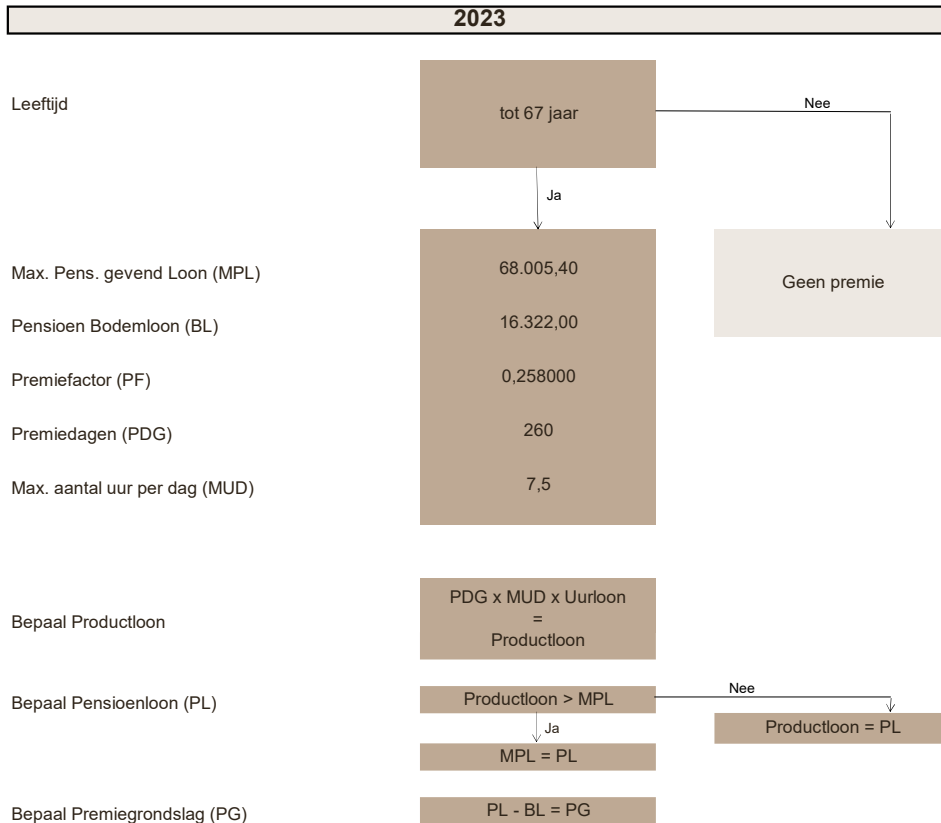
2023

Leeftijd

tot 67 jaar

Nee

Ja

Geen premie

Max. Pens. gevend Loon (MPL)

68.005,40

Pensioen Bodemloon (BL)

16.322,00

Premiefactor (PF)

0,258000

Premiedagen (PDG)

260

Max. aantal uur per dag (MUD)

7,5

Bepaal Productloon

PDG x MUD x Uurloon = Productloon

Bepaal Pensioenloon (PL)

Productloon > MPL

Nee

Productloon = PL

Ja

MPL = PL

Bepaal Premiegrondslag (PG)

PL - BL = PG